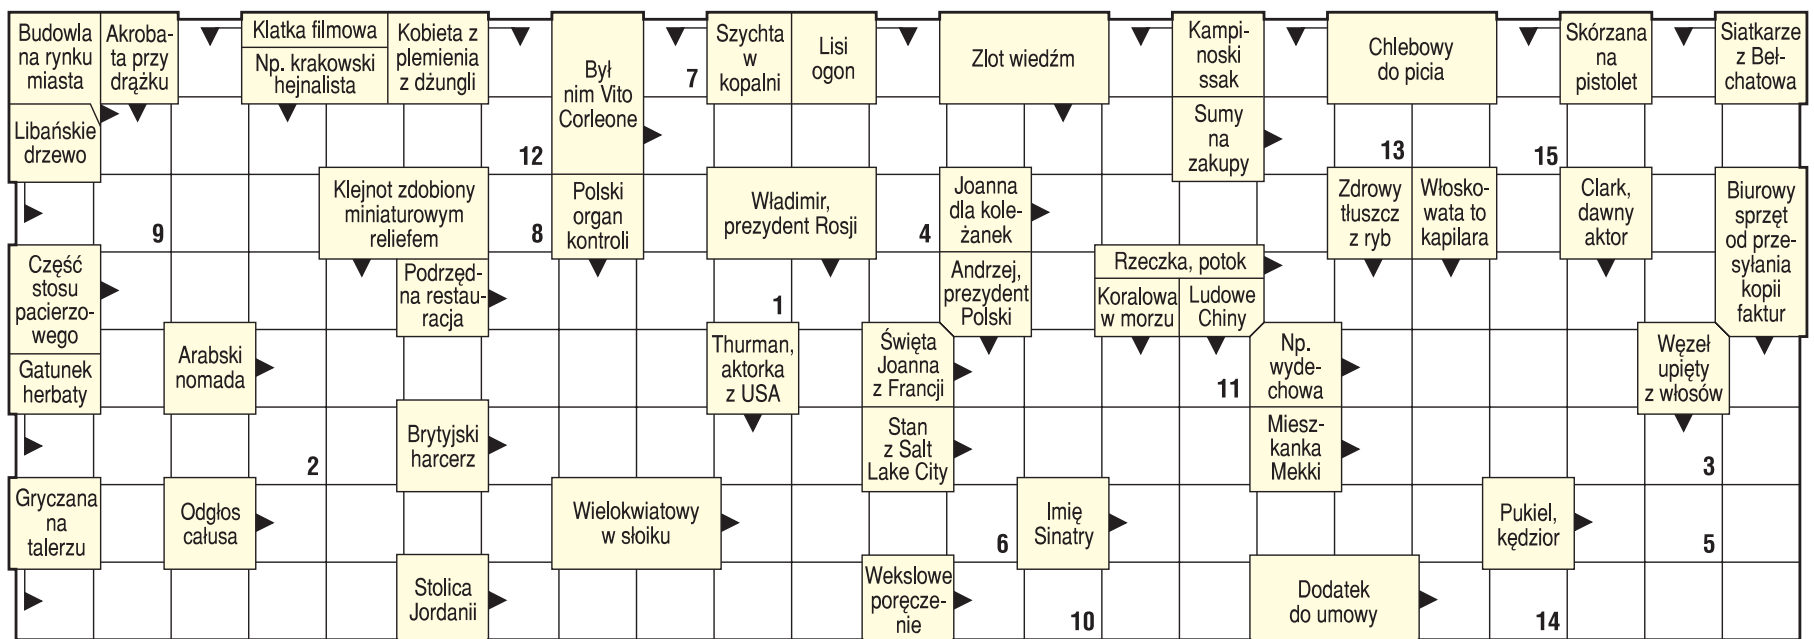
Budowla na rynku miasta

Akrobata przy drążku

Klatka filmowa

Np. krakowski hejnalista

Kobieta z plemienia z dżungli

Był nim Vito Corleone

7

Szychta w kopalni

Lisi ogon

Zlot wiedźm

Kampinoski ssak

Sumy na zakupy

Chlebowy do picia

Skórzana na pistolet

Siatkarze z Bełchatowa

Libańskie drzewo

12

13

15

9

Klejnot zdobiony miniaturowym reliefem

8

Polski organ kontroli

Władimir, prezydent Rosji

4

Joanna dla koleżanek

Zdrowy tłuszcz z ryb

Włoskowata to kapilara

Clark, dawny aktor

Biurowy sprzęt od przesyłania kopii faktur

Część stosu pacierzowego

Podrzędna restauracja

1

Andrzej, prezydent Polski

Rzeczka, potok

Koralowa w morzu

Ludowe Chiny

Gatunek herbaty

Arabski nomada

Thurman, aktorka z USA

Święta Joanna z Francji

11

Np. wydechowa

Węzeł upięty z włosów

2

Brytyjski harcerz

Stan z Salt Lake City

Mieszkanka Mekki

3

Gryczana na talerzu

Odgłos całusa

Wielokwiatowy w słoiku

6

Imię Sinatry

Pukiel, kędzior

5

Stolica Jordanii

Wekslowe poręczenie

10

Dodatek do umowy

14